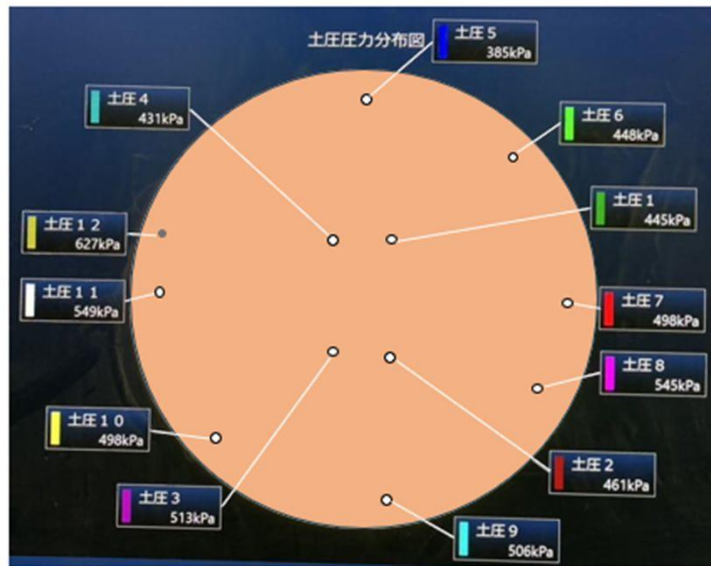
土圧圧力分布図

土圧 5
385kPa

土圧 4
431kPa

土圧 6
448kPa

土圧 1
445kPa

土圧 1 2
627kPa

土圧 1 1
549kPa

土圧 7
498kPa

土圧 8
545kPa

土圧 1 0
498kPa

土圧 2
461kPa

土圧 3
513kPa

土圧 9
506kPa